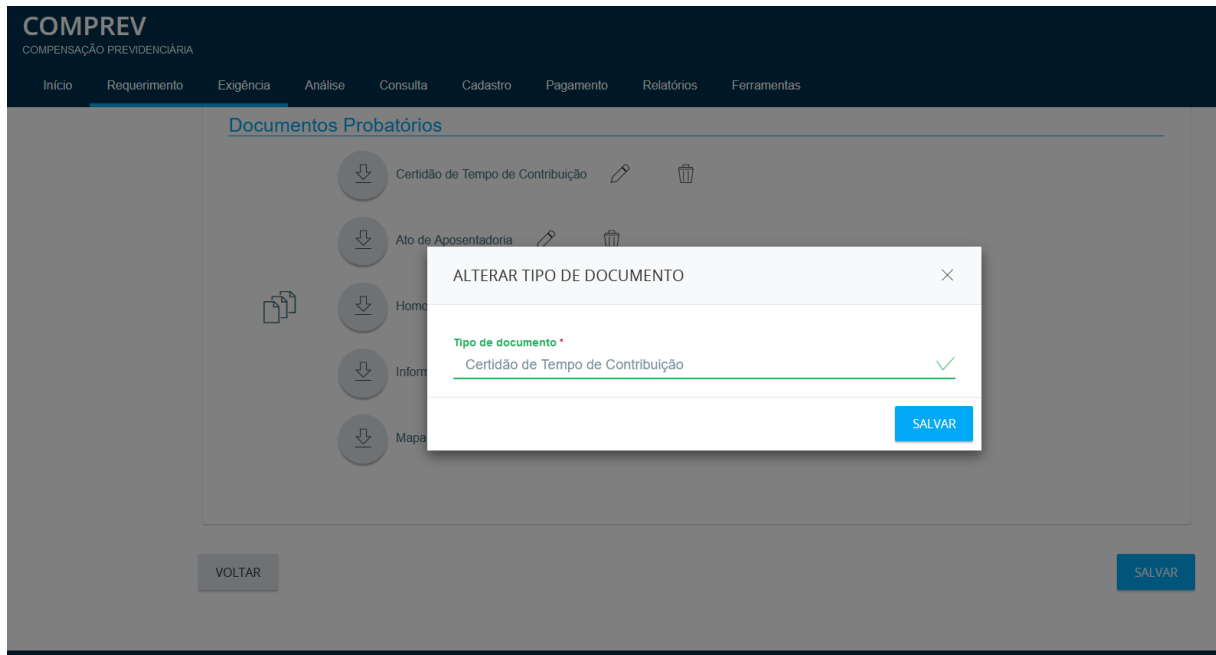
COMPREV
COMPENSAÇÃO PREVIDENCIÁRIA

Início Requerimento Exigência Análise Consulta Cadastro Pagamento Relatórios Ferramentas

Documentos Probatórios

Certidão de Tempo de Contribuição

Ato de Aposentadoria

Homo

Inform

Mapa

ALTERAR TIPO DE DOCUMENTO

Tipo de documento *
Certidão de Tempo de Contribuição

SALVAR

VOLTAR

SALVAR